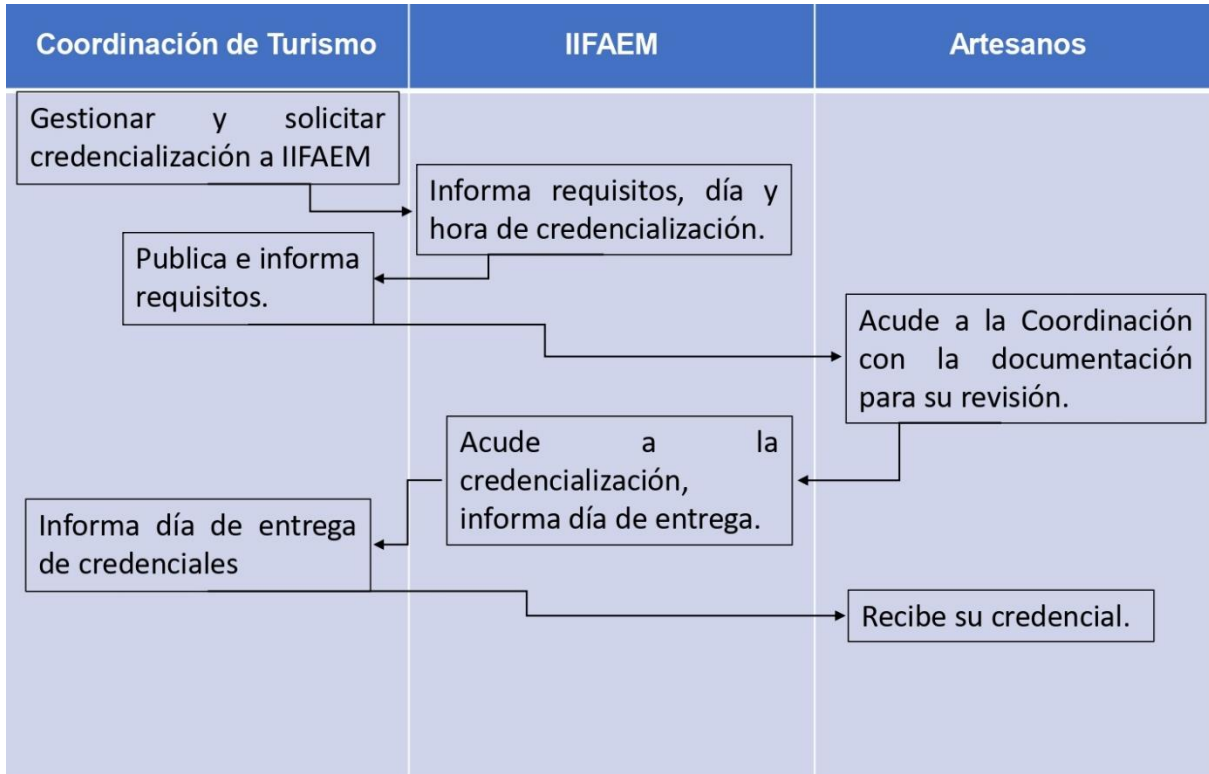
Coordinación de Turismo

IIFAEM

Artesanos

Gestionar y solicitar credencialización a IIFAEM

Informa requisitos, día y hora de credencialización.

Publica e informa requisitos.

Acude a la Coordinación con la documentación para su revisión.

Acude a la credencialización, informa día de entrega.

Informa día de entrega de credenciales

Recibe su credencial.